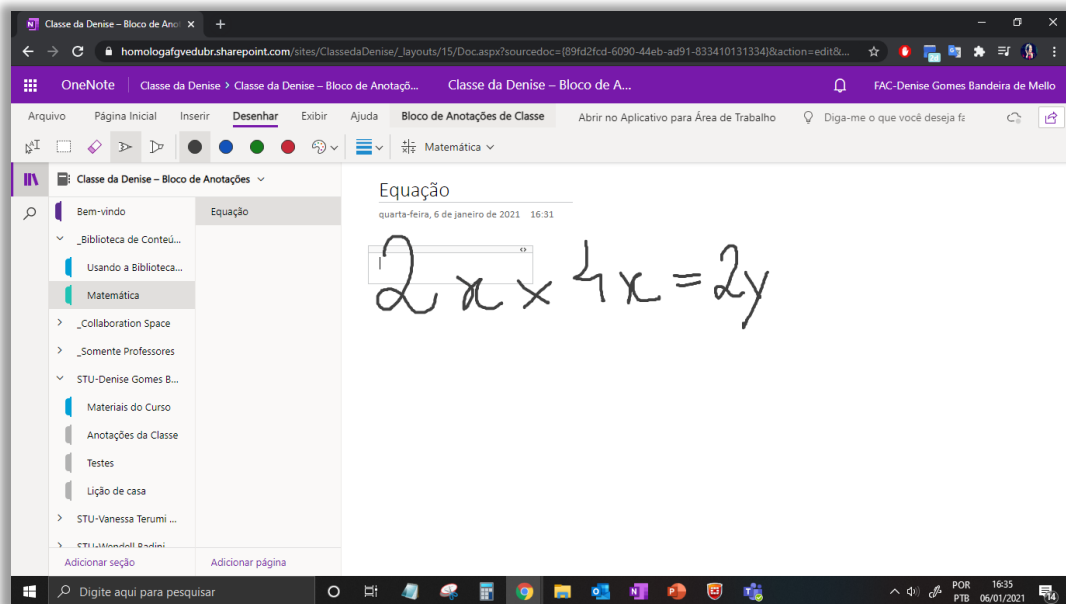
Classe da Denise – Bloco de Anot ×

homologafgvedubr.sharepoint.com/sites/ClassedaDenise/_layouts/15/Doc.aspx?sourcedoc={89fd2fcd-6090-44eb-ad91-833410131334}&action=edit&...

OneNote   Classe da Denise › Classe da Denise – Bloco de Anotaçõ...   Classe da Denise – Bloco de A...   FAC-Denise Gomes Bandeira de Mello

Arquivo   Página Inicial   Inserir   Desenhar   Exibir   Ajuda   Bloco de Anotações de Classe   Abrir no Aplicativo para Área de Trabalho   Diga-me o que você deseja fa

Matemática

Classe da Denise – Bloco de Anotações

Bem-vindo
_Biblioteca de Conteú...
Usando a Biblioteca...
Matemática
_Collaboration Space
_Somente Professores
STU-Denise Gomes B...
Materiais do Curso
Anotações da Classe
Testes
Lição de casa
STU-Vanessa Terumi ...
STU-Wendell Badini...

Adicionar seção

Equação

Adicionar página

Equação
quarta-feira, 6 de janeiro de 2021   16:31

$2x \times 4x = 2y$

Digite aqui para pesquisar

POR PTB   16:35 06/01/2021   14